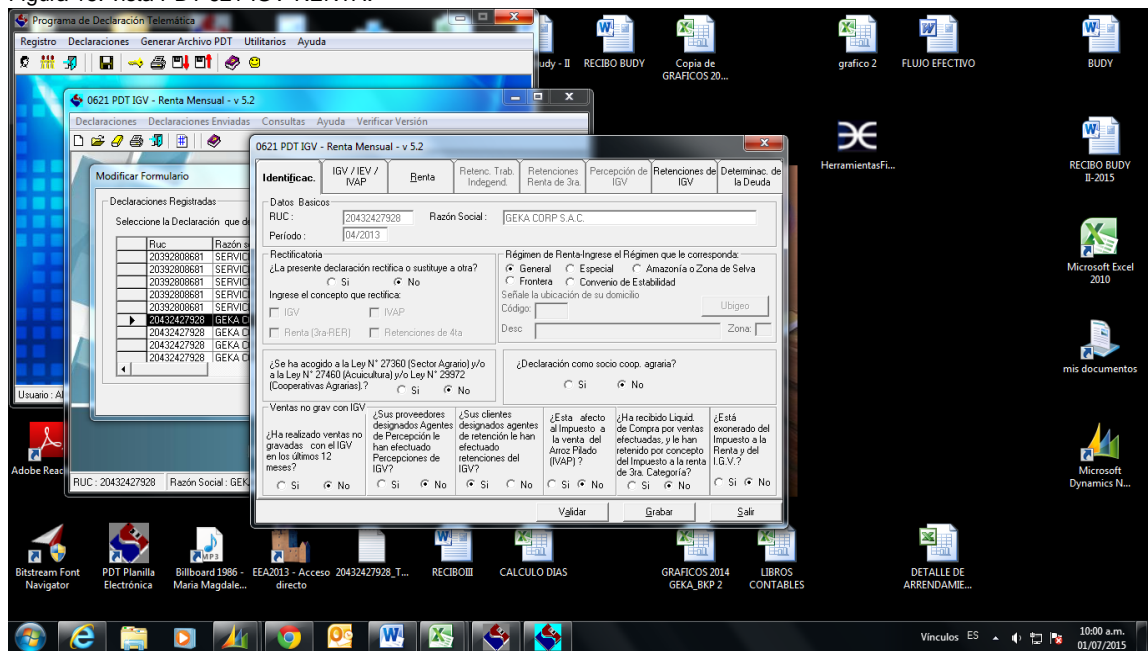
Programa de Declaración Telemática

Registro Declaraciones Generar Archivo PDT Utilitarios Ayuda

0621 PDT IGV - Renta Mensual - v 5.2

Declaraciones Declaraciones Enviadas Consultas Ayuda Verificar Versión

Modificar Formulario

Declaraciones Registradas

Seleccione la Declaración que de

| Ruc | Razón s |
|---|---|
| 20392808681 | SERVICI |
| 20392808681 | SERVICI |
| 20392808681 | SERVICI |
| 20392808681 | SERVICI |
| 20392808681 | SERVICI |
| 20432427928 | GEKA C |
| 20432427928 | GEKA C |
| 20432427928 | GEKA C |
| 20432427928 | GEKA C |
| 20432427928 | GEKA C |

Usuario : Al

RUC : 20432427928 Razón Social : GEK

0621 PDT IGV - Renta Mensual - v 5.2

Identificac. | IGV / IEV / IVAP | Renta | Retenc. Trab. Independ. | Retenciones Renta de 3ra. | Percepción de IGV | Retenciones de IGV | Determinac. de la Deuda

Datos Basicos
RUC : 20432427928 Razón Social : GEKA CORP S.A.C.
Período : 04/2013

Rectificatoria
¿La presente declaración rectifica o sustituye a otra?
Si No
Ingrese el concepto que rectifica:
IGV IVAP
Renta (3ra-RER) Retenciones de 4ta

Régimen de Renta-Ingrese el Régimen que le corresponda:
General Especial Amazonía o Zona de Selva
Frontera Convenio de Estabilidad
Señale la ubicación de su domicilio
Código: Ubigeo
Desc Zona:

¿Se ha acogido a la Ley N° 27360 (Sector Agrario) y/o a la Ley N° 27460 (Acuicultura) y/o Ley N° 29972 (Cooperativas Agrarias).?
Si No

¿Declaración como socio coop. agraria?
Si No

Ventas no grav con IGV
¿Ha realizado ventas no gravadas con el IGV en los últimos 12 meses?
Si No

¿Sus proveedores designados Agentes de Percepción le han efectuado Percepciones de IGV?
Si No

¿Sus clientes designados agentes de retención le han efectuado retenciones del IGV?
Si No

¿Esta afecto al Impuesto a la venta del Arroz Pilado (IVAP) ?
Si No

¿Ha recibido Liquid. de Compra por ventas efectuadas, y le han retenido por concepto del Impuesto a la renta de 3ra. Categoría?
Si No

¿Está exonerado del Impuesto a la Renta y del I.G.V.?
Si No

Validar Grabar Salir

udy - II RECIBO BUDY Copia de GRAFICOS 20... grafico 2 FLUJO EFECTIVO BUDY
HerramientasFi... RECIBO BUDY II-2015
Microsoft Excel 2010
mis documentos
Adobe Read
Microsoft Dynamics N...
Bitstream Font Navigator PDT Planilla Electrónica Billboard 1986 - Maria Magdale... EEA2013 - Acceso directo 20432427928_T... RECIBOIII CALCULO DIAS GRAFICOS 2014 GEKA_BKP 2 LIBROS CONTABLES DETALLE DE ARRENDAMIE...

Vínculos ES 10:00 a.m. 01/07/2015